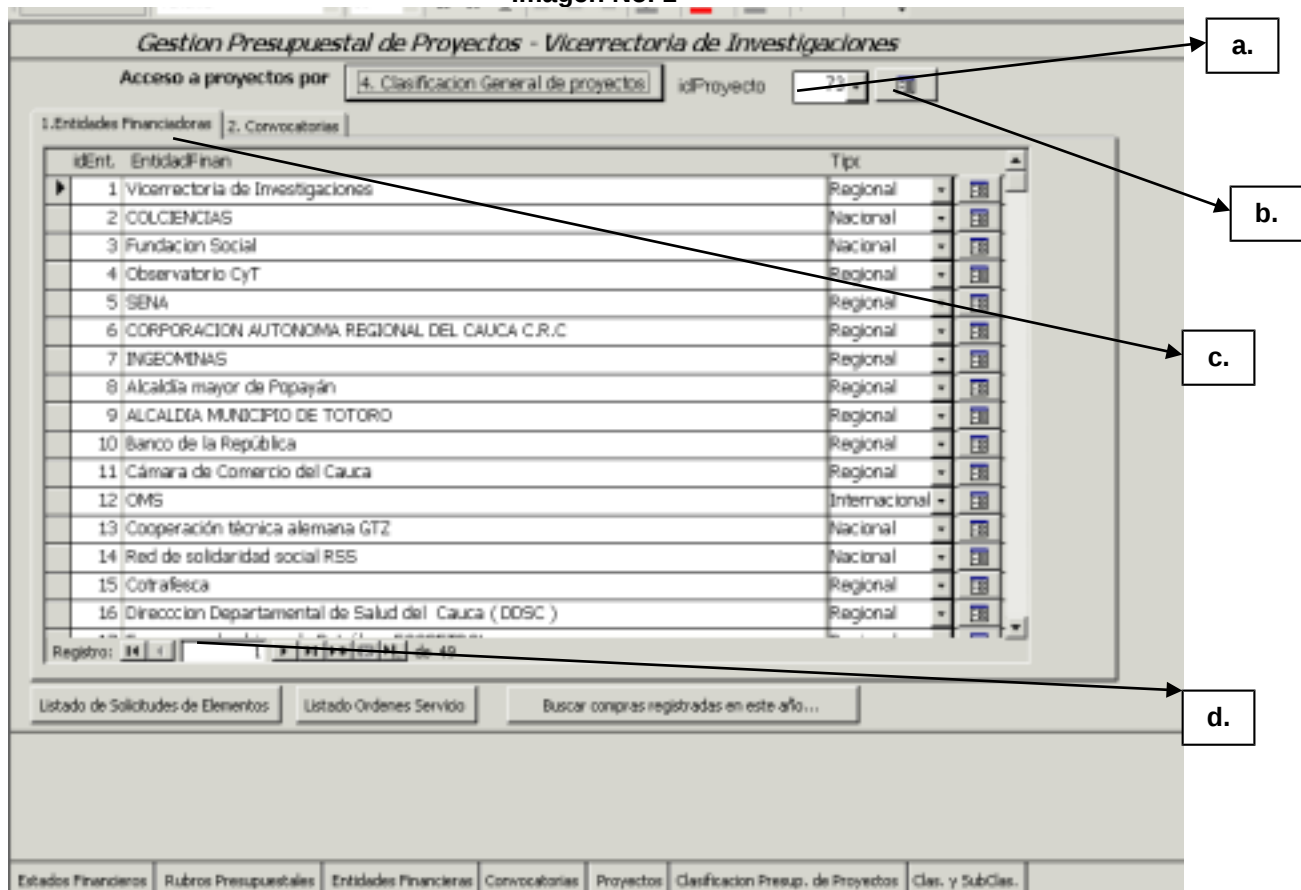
Imagen No. 2

Gestion Presupuestal de Proyectos - Vicerrectoria de Investigaciones

Acceso a proyectos por 4. Clasificacion General de proyectos idProyecto 73

a.

b.

1.Entidades Financiadoras 2. Convocatorias

| idEnt. | EntidadFinan | Tipo |
|---|---|---|
| 1 | Vicerrectoria de Investigaciones | Regional |
| 2 | COLCIENCIAS | Nacional |
| 3 | Fundacion Social | Nacional |
| 4 | Observatorio CyT | Regional |
| 5 | SENA | Regional |
| 6 | CORPORACION AUTONOMA REGIONAL DEL CAUCA C.R.C | Regional |
| 7 | INGEOMINAS | Regional |
| 8 | Alcaldia mayor de Popayán | Regional |
| 9 | ALCALDIA MUNICIPIO DE TOTORO | Regional |
| 10 | Banco de la República | Regional |
| 11 | Cámara de Comercio del Cauca | Regional |
| 12 | OMS | Internacional |
| 13 | Cooperación técnica alemana GTZ | Nacional |
| 14 | Red de solidaridad social RSS | Nacional |
| 15 | Cotrafesca | Regional |
| 16 | Direccion Departamental de Salud del Cauca ( DDSC ) | Regional |
| 17 | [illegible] | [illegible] |

c.

Registro: 1 de 49

d.

Listado de Solicitudes de Elementos Listado Ordenes Servicio Buscar compras registradas en este año...

Estados Financieros | Rubros Presupuestales | Entidades Financieras | Convocatorias | Proyectos | Clasificacion Presup. de Proyectos | Clas. y SubClas.